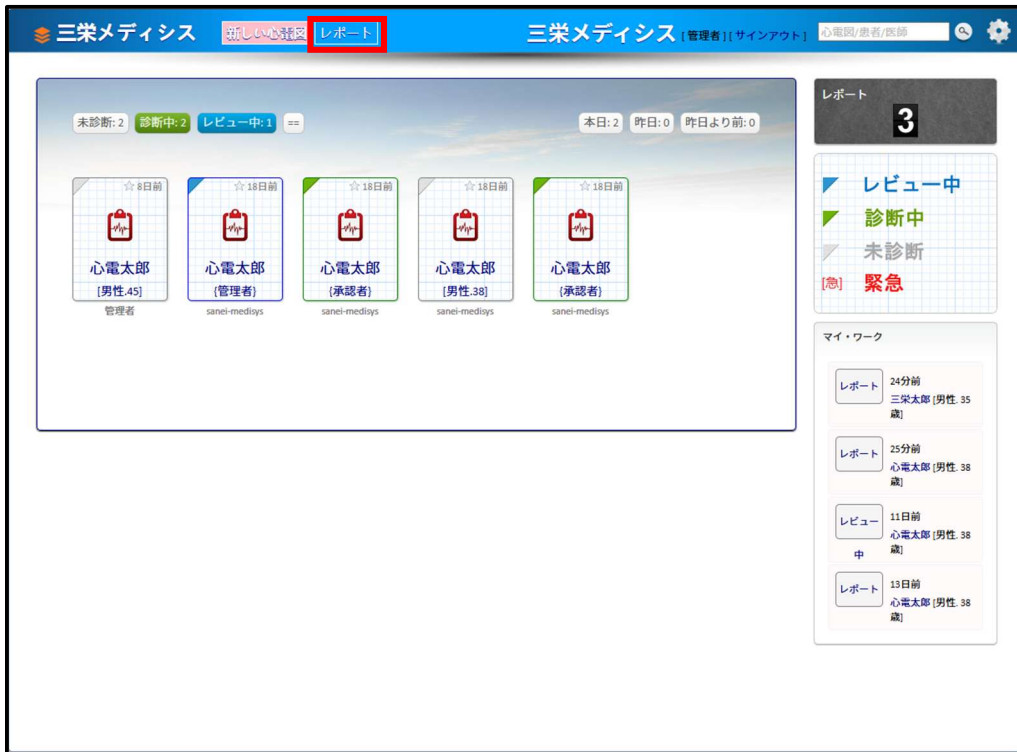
三栄メディシス 新しい心電図 レポート 三栄メディシス [管理者] [サインアウト] 心電図/患者/医師

未診断: 2 診断中: 2 レビュー中: 1 ==

本日: 2 昨日: 0 昨日より前: 0

☆8日前
心電太郎
[男性.45]
管理者

☆18日前
心電太郎
[管理者]
sanei-medisys

☆18日前
心電太郎
[承認者]
sanei-medisys

☆18日前
心電太郎
[男性.38]
sanei-medisys

☆18日前
心電太郎
[承認者]
sanei-medisys

レポート
3

レビュー中
診断中
未診断
[急] 緊急

マイ・ワーク

レポート 24分前 三栄太郎 [男性. 35 歳]

レポート 25分前 心電太郎 [男性. 38 歳]

レビュー中 11日前 心電太郎 [男性. 38 歳]

レポート 13日前 心電太郎 [男性. 38 歳]